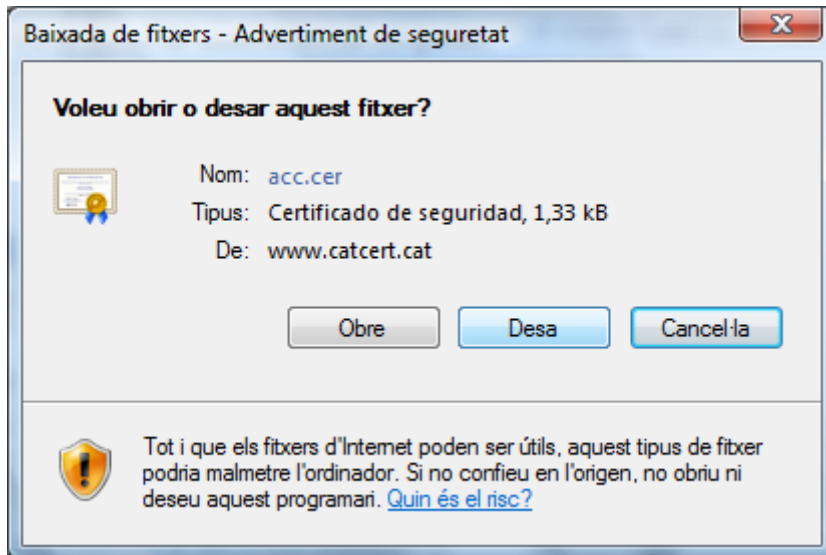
Baixada de fitxers - Advertiment de seguretat

Voleu obrir o desar aquest fitxer?

Nom: acc.cer
Tipus: Certificado de seguridad, 1,33 kB
De: www.catcert.cat

Obre | Desa | Cancel·la

Tot i que els fitxers d'Internet poden ser útils, aquest tipus de fitxer podria malmetre l'ordinador. Si no confieu en l'origen, no obriu ni deseu aquest programari. Quin és el risc?